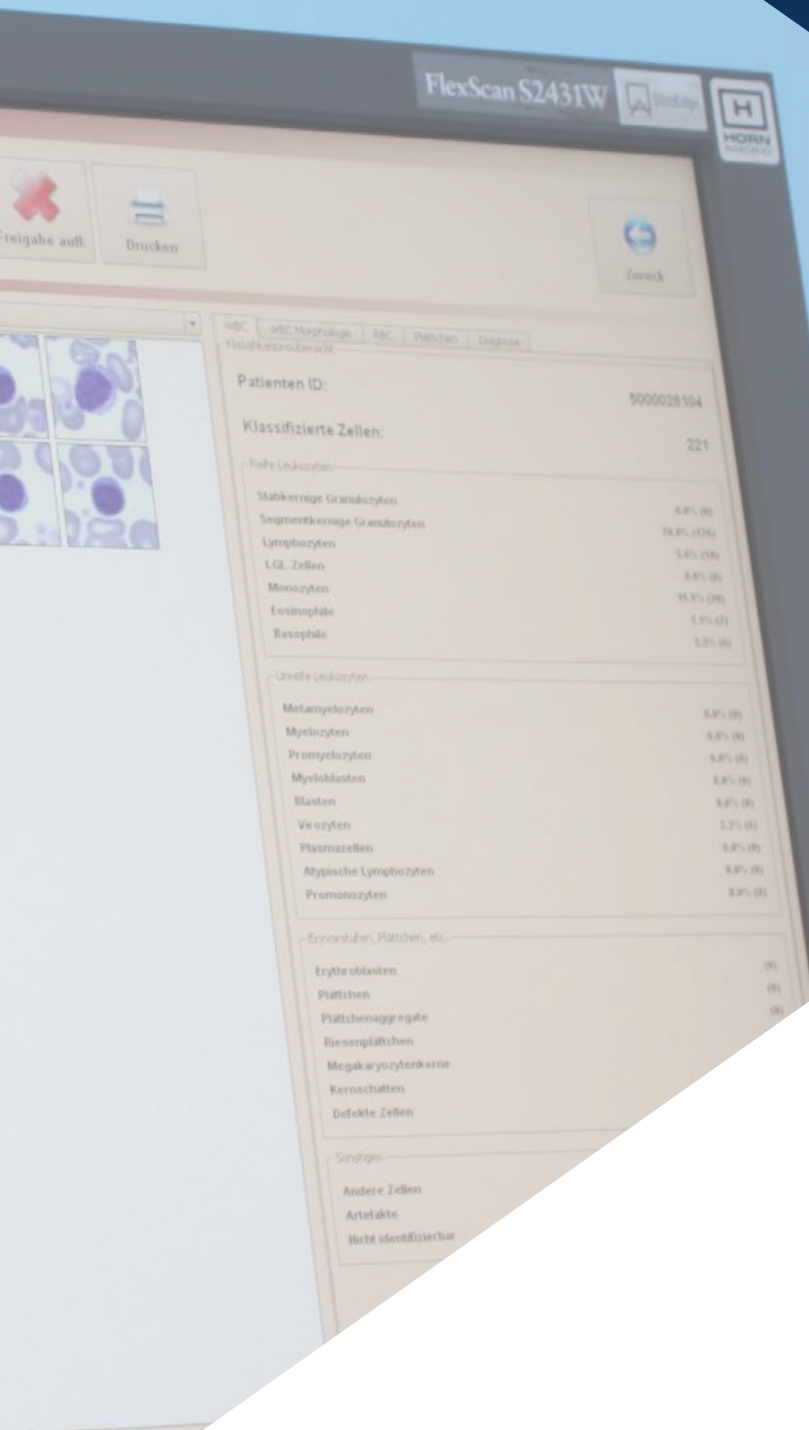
FlexScan S2431W

HORN

Freigabe aufh

Drucken

Zurück

WBC | WBC Morphologie | RBC | Plättchen | Ergebnis

Klassifikationsübersicht

Patienten ID:

5000028104

Klassifizierte Zellen:

221

Reife Leukozyten

| | |
|---|---|
| Stabkernige Granulozyten | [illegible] |
| Segmentkernige Granulozyten | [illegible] |
| Lymphozyten | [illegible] |
| LGL-Zellen | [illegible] |
| Monozyten | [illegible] |
| Eosinophile | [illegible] |
| Basophile | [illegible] |

Unreife Leukozyten

| | |
|---|---|
| Metamyelozyten | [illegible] |
| Myelozyten | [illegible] |
| Promyelozyten | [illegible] |
| Myeloblasten | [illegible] |
| Blasten | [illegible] |
| Vacozyten | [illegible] |
| Plasmazellen | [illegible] |
| Atypische Lymphozyten | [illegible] |
| Promonozyten | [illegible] |

Erytvorstufen, Plättchen, etc.

| | |
|---|---|
| Erythroblasten | (0) |
| Plättchen | (0) |
| Plättchenaggregate | (0) |
| Riesenplättchen | |
| Megakaryozytenkerne | |
| Kernschatten | |
| Defekte Zellen | |

Sonstiges

Andere Zellen

Artefakte

Nicht identifizierbar